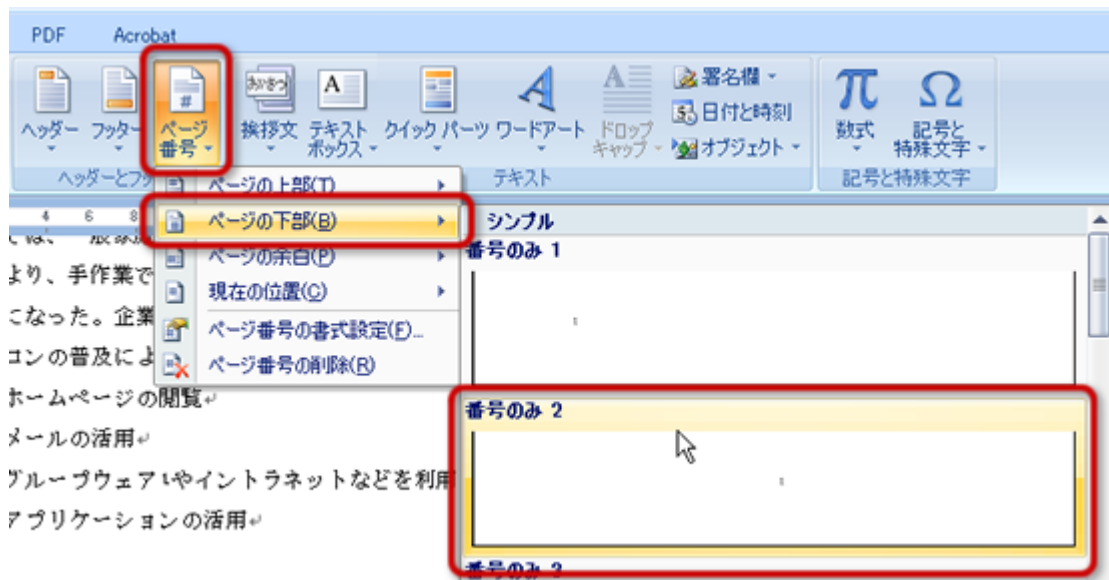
PDF Acrobat

ヘッダー フッター ページ番号 挨拶文 テキストボックス クイック パーツ ワードアート ドロップキャップ 署名欄 日付と時刻 オブジェクト 数式 記号と特殊文字

ヘッダーとフ テキスト 記号と特殊文字

ページの上部(T)
ページの下部(B)
ページの余白(P)
現在の位置(C)
ページ番号の書式設定(F)...
ページ番号の削除(R)

シンプル
番号のみ 1
番号のみ 2
番号のみ 3

4 6 8

より、手作業で
なった。企業
コンの普及によ
ホームページの閲覧
メールの活用
グループウェアやイントラネットなどを利用
アプリケーションの活用